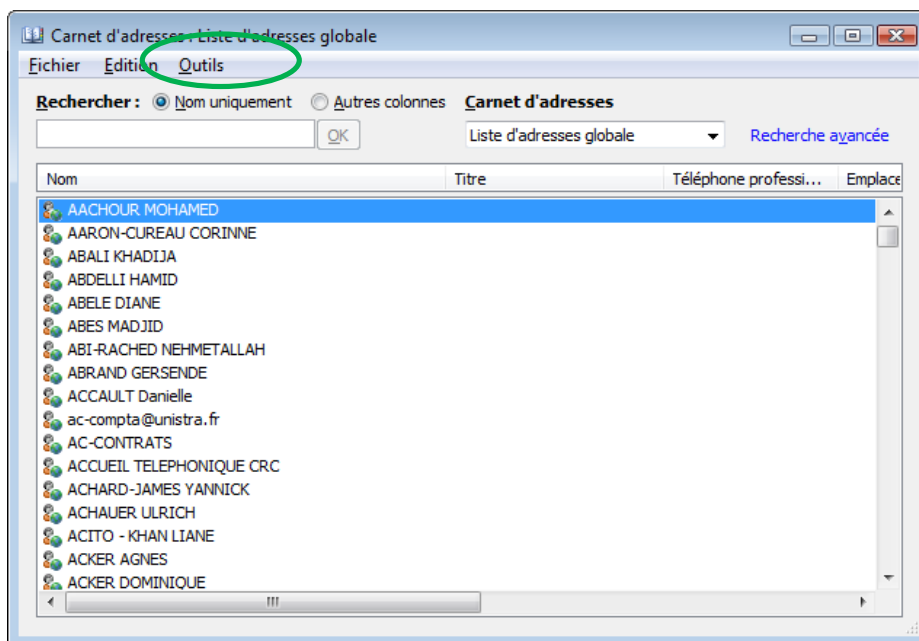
Carnet d'adresses : Liste d'adresses globale

Fichier Edition Outils

Rechercher : Nom uniquement Autres colonnes Carnet d'adresses

OK Liste d'adresses globale Recherche avancée

| Nom | Titre | Téléphone professi... | Emplace |
|---|---|---|---|
| AACHOUR MOHAMED | | | |
| AARON-CUREAU CORINNE | | | |
| ABALI KHADIJA | | | |
| ABDELLI HAMID | | | |
| ABELE DIANE | | | |
| ABES MADJID | | | |
| ABI-RACHED NEHMETALLAH | | | |
| ABRAND GERSENDE | | | |
| ACCAULT Danielle | | | |
| ac-compta@unistra.fr | | | |
| AC-CONTRATS | | | |
| ACCUEIL TELEPHONIQUE CRC | | | |
| ACHARD-JAMES YANNICK | | | |
| ACHAUER ULRICH | | | |
| ACITO - KHAN LIANE | | | |
| ACKER AGNES | | | |
| ACKER DOMINIQUE | | | |